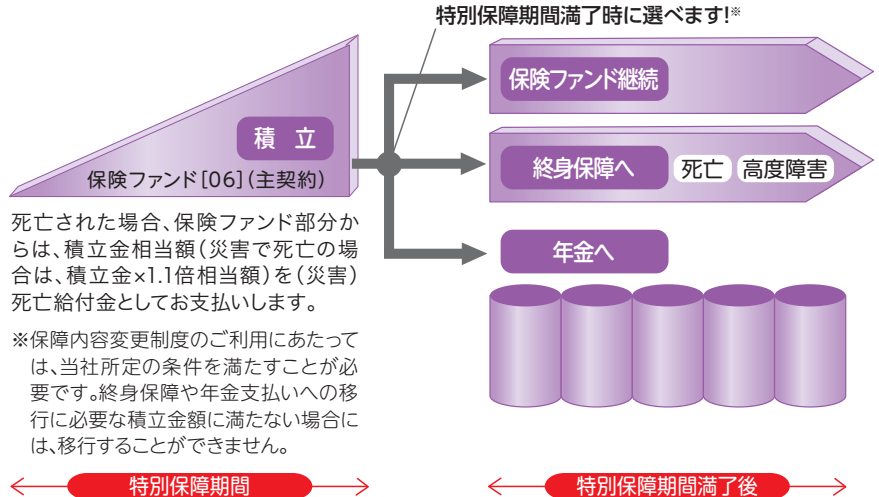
特別保障期間満了時に選べます!※

積 立

保険ファンド[06](主契約)

保険ファンド継続

終身保障へ

死亡

高度障害

年金へ

死亡された場合、保険ファンド部分からは、積立金相当額(災害で死亡の場合は、積立金×1.1倍相当額)を(災害)死亡給付金としてお支払いします。

※保障内容変更制度のご利用にあたっては、当社所定の条件を満たすことが必要です。終身保障や年金支払いへの移行に必要な積立金額に満たない場合には、移行することができません。

特別保障期間

特別保障期間満了後